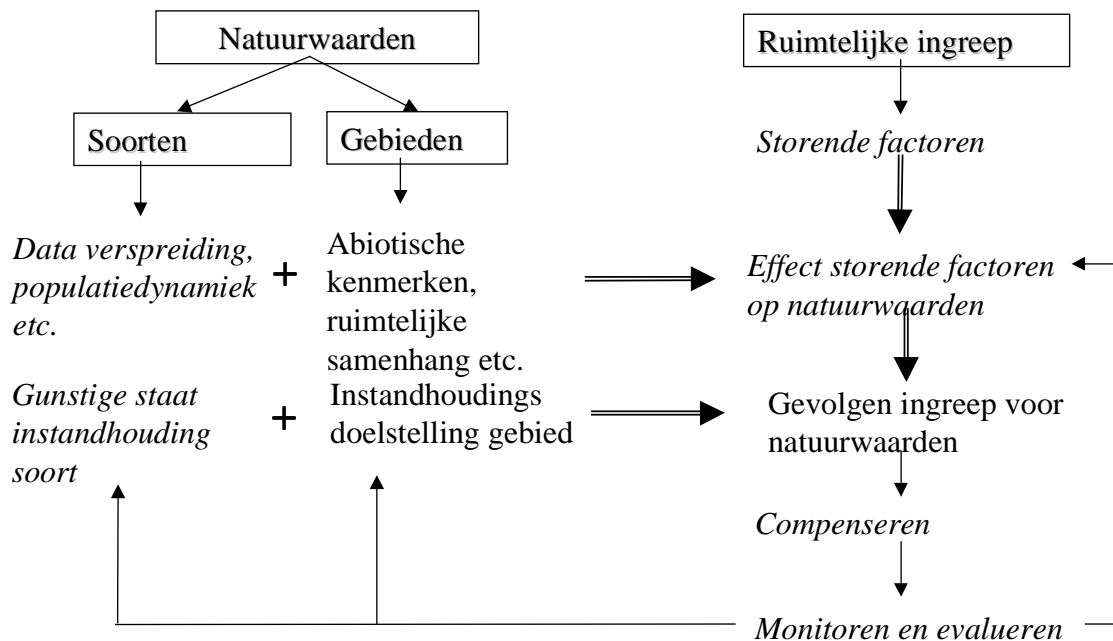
Natuurwaarden

Ruimtelijke ingreep

Soorten

Gebieden

Storende factoren

Data verspreiding, populatiedynamiek etc.

+

Abiotische kenmerken, ruimtelijke samenhang etc.

Effect storende factoren op natuurwaarden

Gunstige staat instandhouding soort

+

Instandhoudings doelstelling gebied

Gevolgen ingreep voor natuurwaarden

Compenseren

Monitoren en evalueren